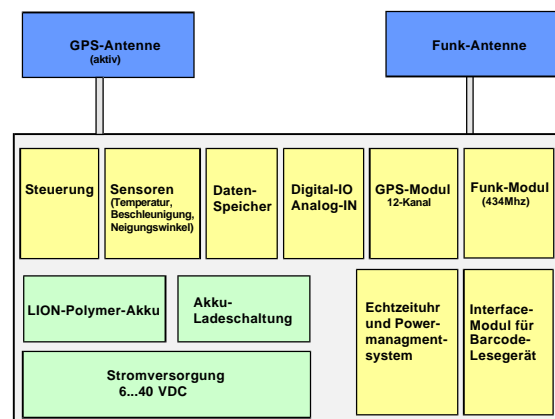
GPS-Antenne
(aktiv)

Funk-Antenne

Steuerung

Sensoren
(Temperatur, Beschleunigung, Neigungswinkel)

Daten-Speicher

Digital-IO
Analog-IN

GPS-Modul
12-Kanal

Funk-Modul
(434Mhz)

LION-Polymer-Akku

Akku-Ladeschaltung

Echtzeituhr und Powermanagmentsystem

Interface-Modul für Barcode-Lesegerät

Stromversorgung
6...40 VDC